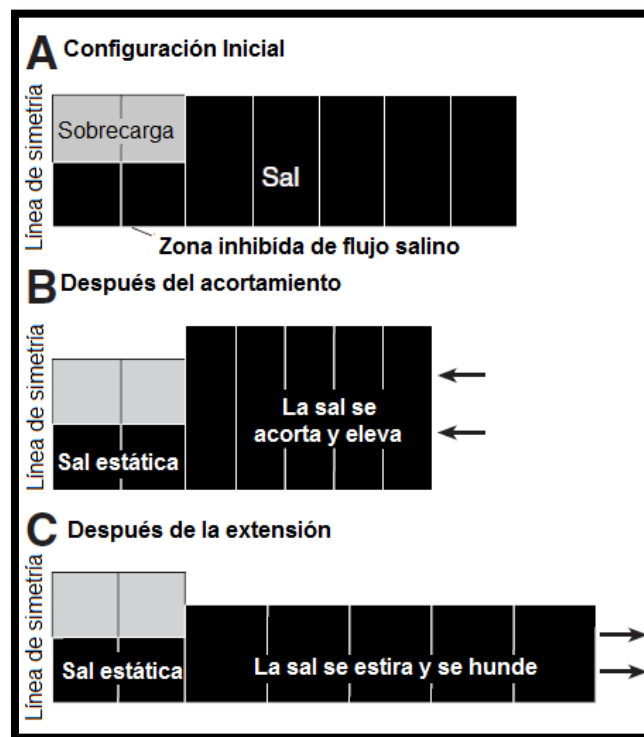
A Configuración Inicial

Línea de simetría

Sobrecarga

Sal

Zona inhibída de flujo salino

B Después del acortamiento

Línea de simetría

La sal se acorta y eleva

Sal estática

C Después de la extensión

Línea de simetría

Sal estática

La sal se estira y se hunde